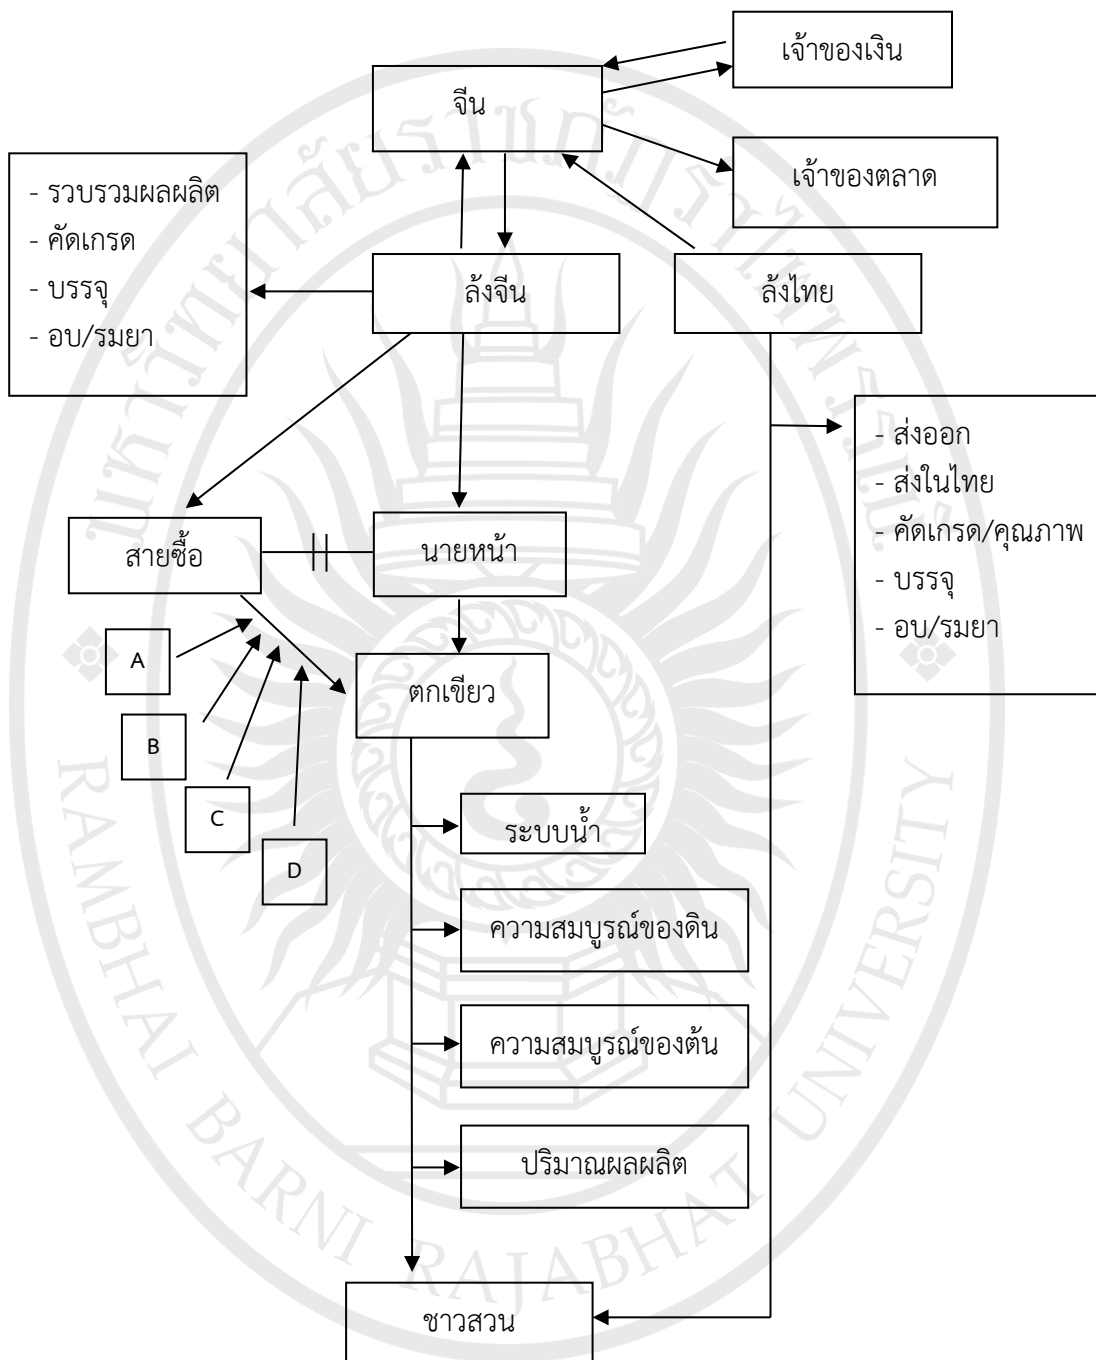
เจ้าของเงิน

จีน

เจ้าของตลาด

- รวบรวมผลผลิต
- คัดเกรด
- บรรจุ
- อบ/รมยา

ล้งจีน

ล้งไทย

- ส่งออก
- ส่งในไทย
- คัดเกรด/คุณภาพ
- บรรจุ
- อบ/รมยา

สายซื้อ

นายหน้า

A

B

C

D

ตกเขียว

ระบบน้ำ

ความสมบูรณ์ของดิน

ความสมบูรณ์ของต้น

ปริมาณผลผลิต

ชาวสวน

RAMBHAI BARNI RAJABHAT UNIVERSITY